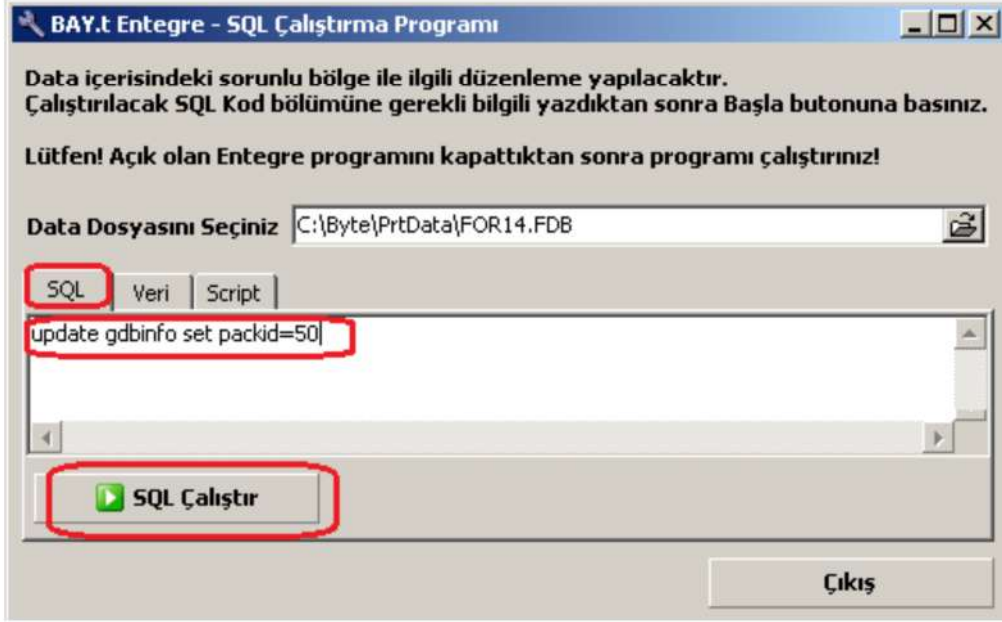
BAY.t Entegre - SQL Çalıştırma Programı

Data içerisindeki sorunlu bölge ile ilgili düzenleme yapılacaktır.
Çalıştırılacak SQL Kod bölümüne gerekli bilgili yazdıktan sonra Başla butonuna basınız.

Lütfen! Açık olan Entegre programını kapattıktan sonra programı çalıştırınız!

Data Dosyasını Seçiniz C:\Byte\PrtData\FOR14.FDB

SQL Veri Script

update gdbinfo set packid=50

SQL Çalıştır

Çıkış